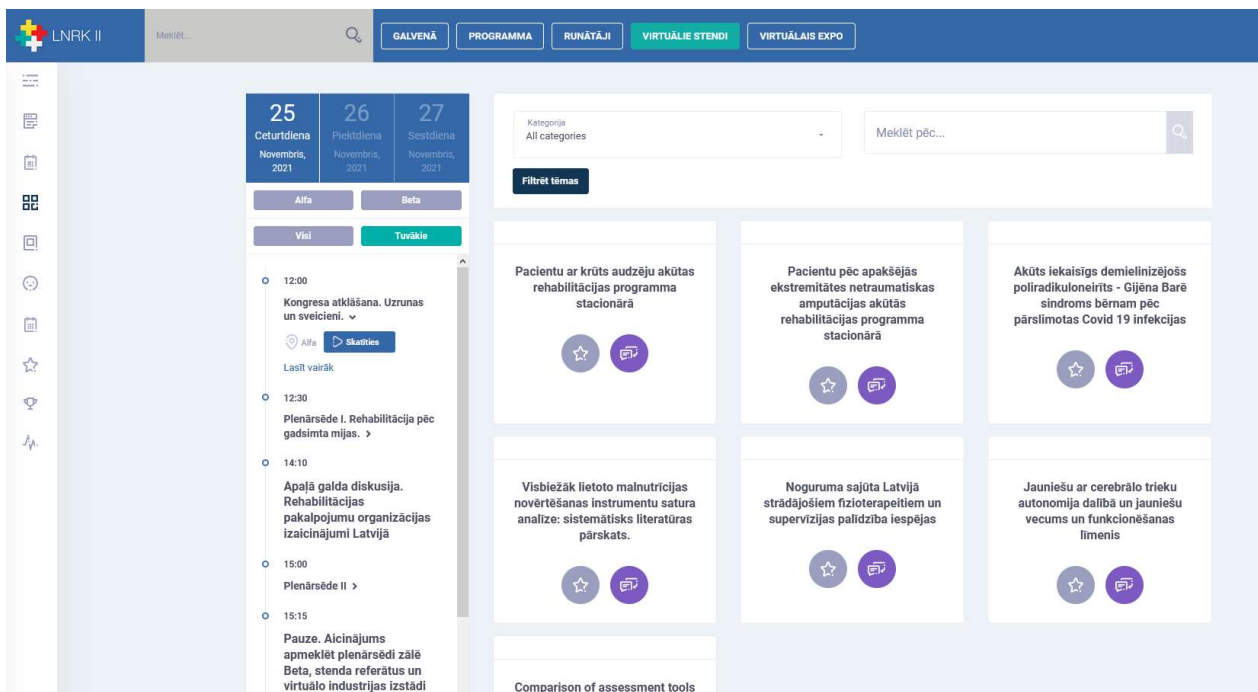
LNRK II

Meklēt...

GALVENĀ PROGRAMMA RUNĀTĀJI VIRTUĀLIE STENDI VIRTUĀLAIS EXPO

25 Ceturtdiena Novembris, 2021

26 Piektdiena Novembris, 2021

27 Sestdiena Novembris, 2021

Alfa Beta

Visi Tuvākie

12:00

Kongresa atklāšana. Uzrunas un sveicieni.

Alfa Skatīties

Lasīt vairāk

12:30

Plenārsēde I. Rehabilitācija pēc gadsimta mijas.

14:10

Apaļā galda diskusija. Rehabilitācijas pakalpojumu organizācijas izaicinājumi Latvijā

15:00

Plenārsēde II

15:15

Pauze. Aicinājums apmeklēt plenārsēdi zālē Beta, stenda referātus un virtuālo industrijas izstādi

Kategorija
All categories

Meklēt pēc...

Filtrēt tēmas

Pacientu ar krūts audzēju akūtas rehabilitācijas programma stacionārā

Pacientu pēc apakšējās ekstremitātes netraumatiskas amputācijas akūtās rehabilitācijas programma stacionārā

Akūts iekaisīgs demielinizējošs poliradikuloneirīts - Gijēna Barē sindroms bērnam pēc pārslimotas Covid 19 infekcijas

Visbiežāk lietoto malnutrīcijas novērtēšanas instrumentu satura analīze: sistemātisks literatūras pārskats.

Noguruma sajūta Latvijā strādājošiem fizioterapeitiem un supervīzijas palīdzība iespējas

Jauniešu ar cerebrālo trieku autonomija dalībā un jauniešu vecums un funkcionēšanas līmenis

Comparison of assessment tools